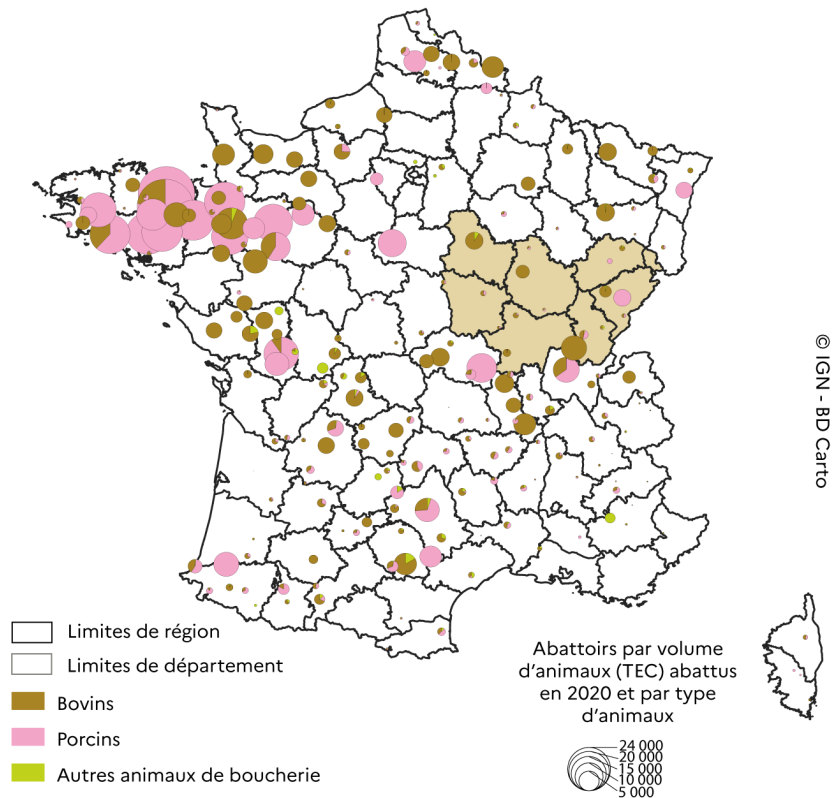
© IGN - BD Carto

Limites de région

Limites de département

Bovins

Porcins

Autres animaux de boucherie

Abattoirs par volume d'animaux (TEC) abattus en 2020 et par type d'animaux

24 000
20 000
15 000
10 000
5 000